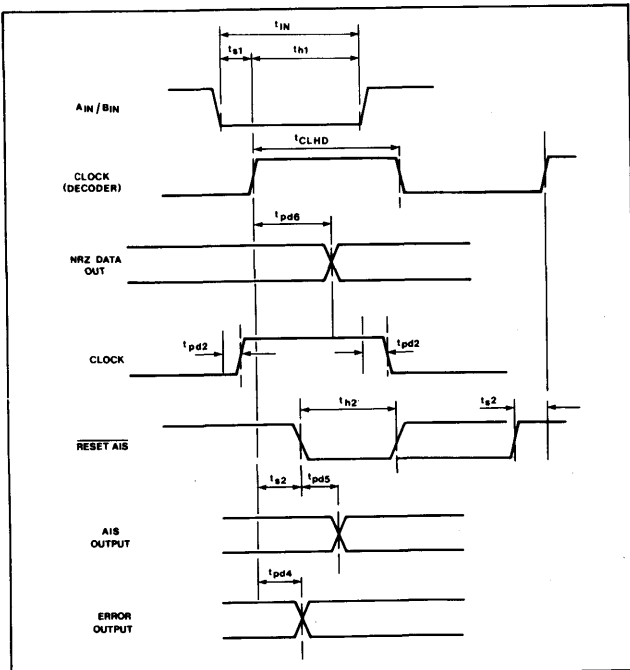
$t_{IN}$
$t_{s1}$
$t_{h1}$
$A_{IN}$ / $B_{IN}$
$t_{CLHD}$
CLOCK (DECODER)
$t_{pd6}$
NRZ DATA OUT
$t_{pd2}$
CLOCK
$t_{pd2}$
$t_{h2}$
$t_{s2}$
$\overline{\text{RESET AIS}}$
$t_{s2}$
$t_{pd5}$
AIS OUTPUT
$t_{pd4}$
ERROR OUTPUT